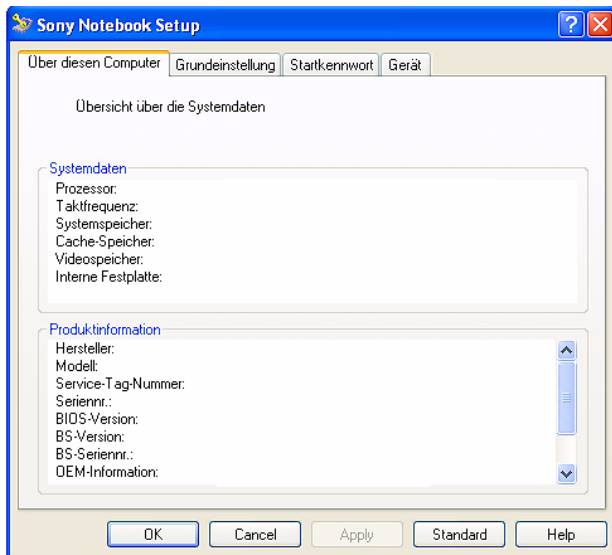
Sony Notebook Setup

Über diesen Computer | Grundeinstellung | Startkennwort | Gerät

Übersicht über die Systemdaten

Systemdaten
Prozessor:
Taktfrequenz:
Systemspeicher:
Cache-Speicher:
Videospeicher:
Interne Festplatte:

Produktinformation
Hersteller:
Modell:
Service-Tag-Nummer:
Seriennr.:
BIOS-Version:
BS-Version:
BS-Seriennr.:
OEM-Information:

OK | Cancel | Apply | Standard | Help